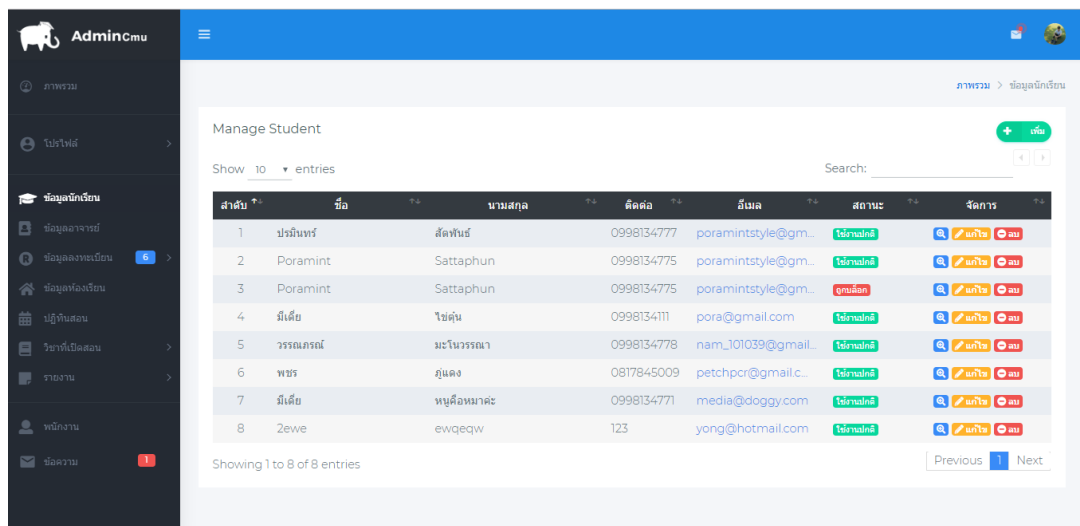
Admincmu

ภาพรวม

โปรไฟล์

ข้อมูลนักเรียน

ข้อมูลอาจารย์

ข้อมูลลงทะเบียน 6

ข้อมูลห้องเรียน

ปฏิทินสอน

วิชาที่เปิดสอน

รายงาน

พนักงาน

ข้อความ 1

ภาพรวม > ข้อมูลนักเรียน

Manage Student

+ เพิ่ม

Show 10 entries

Search:

| ลำดับ | ชื่อ | นามสกุล | ติดต่อ | อีเมล | สถานะ | จัดการ |
|---|---|---|---|---|---|---|
| 1 | ปรมินทร์ | สัตพันธ์ | 0998134777 | poramintstyle@gm... | ใช้งานปกติ | แก้ไข ลบ |
| 2 | Poramint | Sattaphun | 0998134775 | poramintstyle@gm... | ใช้งานปกติ | แก้ไข ลบ |
| 3 | Poramint | Sattaphun | 0998134775 | poramintstyle@gm... | ถูกบล็อก | แก้ไข ลบ |
| 4 | มีเดีย | ไข่ตุ๋น | 0998134111 | pora@gmail.com | ใช้งานปกติ | แก้ไข ลบ |
| 5 | วรรณภรณ์ | มะโนวรรณา | 0998134778 | nam_101039@gmail... | ใช้งานปกติ | แก้ไข ลบ |
| 6 | พชร | ภูแดง | 0817845009 | petchpcr@gmail.c... | ใช้งานปกติ | แก้ไข ลบ |
| 7 | มีเดีย | หนูคือหมาค่ะ | 0998134771 | media@doggy.com | ใช้งานปกติ | แก้ไข ลบ |
| 8 | 2ewe | ewqeqw | 123 | yong@hotmail.com | ใช้งานปกติ | แก้ไข ลบ |

Showing 1 to 8 of 8 entries

Previous 1 Next